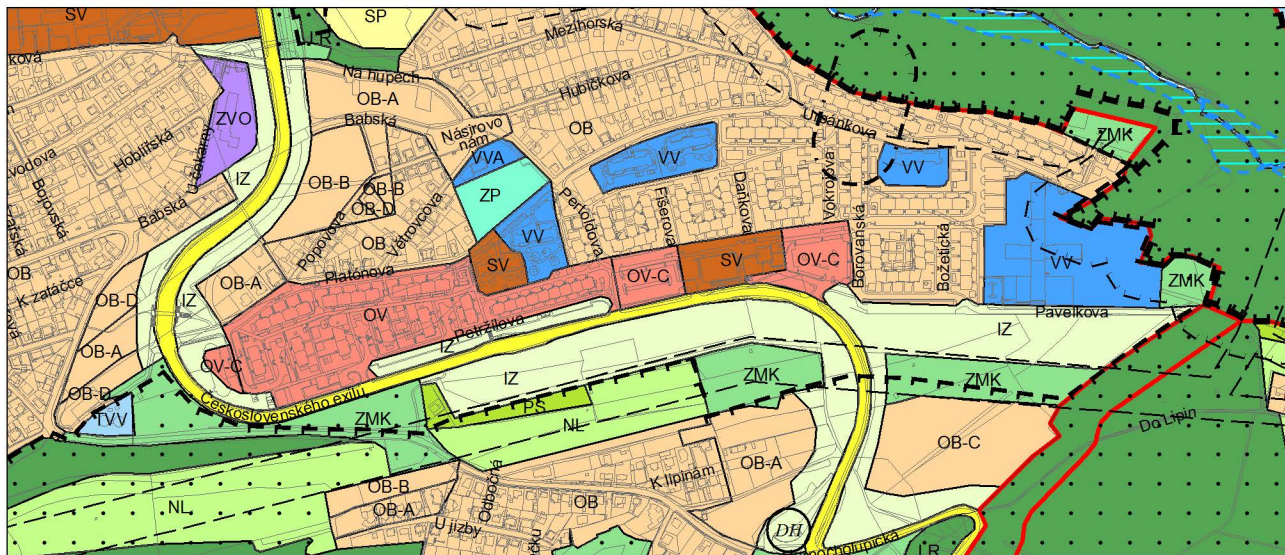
SV
SP
LR
Mezihorská
kova
Na hupech
OB-A
Hubičkova
ZVO
Babská
Násirovo nám.
OB
Urbánkova
ZMK
vodova
Hoblířská
VVA
VV
VV
IZ
OB-B
OB-B
ZP
Pertoldova
Fišerova
Daňkova
Vokrojova
Bojovská
Babská
OB-D
Větrovcova
VV
Borovanská
Boženická
VV
OB
Popovova
SV
OV-C
SV
OV-C
OB
K zatáčce
OB-D
IZ
Platónova
OB-A
ZMK
OV
Pavelkova
OB-A
Petržílova
IZ
IZ
OV-C
IZ
ZMK
ZMK
OB-D
Československého exilu
PŠ
TVV
ZMK
NL
Do Lipin
OB-C
K lipinám
OB-A
OB-B
NL
OB
OB-A
U jízby
Otěšická
DH
LR